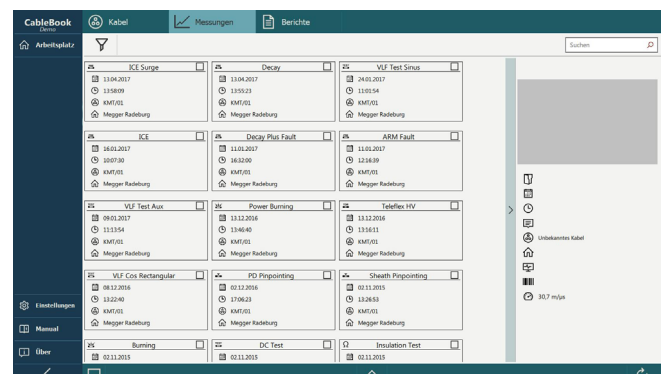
CableBook
Demo

Kabel
Messungen
Berichte

Arbeitsplatz

Suchen

ICE Surge
13.04.2017
13:58:09
KMT/01
Megger Radeburg

Decay
13.04.2017
13:55:23
KMT/01
Megger Radeburg

VLF Test Sinus
24.01.2017
11:01:54
KMT/01
Megger Radeburg

ICE
16.01.2017
10:07:30
KMT/01
Megger Radeburg

Decay Plus Fault
11.01.2017
16:32:00
KMT/01
Megger Radeburg

ARM Fault
11.01.2017
12:16:39
KMT/01
Megger Radeburg

VLF Test Aux
09.01.2017
11:13:54
KMT/01
Megger Radeburg

Power Burning
13.12.2016
13:46:40
KMT/01
Megger Radeburg

Teleflex HV
13.12.2016
13:16:11
KMT/01
Megger Radeburg

VLF Cos Rectangular
08.12.2016
13:22:40
KMT/01
Megger Radeburg

PD Pinpointing
02.12.2016
17:06:23
KMT/01
Megger Radeburg

Sheath Pinpointing
02.11.2015
13:26:53
KMT/01
Megger Radeburg

Burning
02.11.2015

DC Test
02.11.2015

Insulation Test
02.11.2015

Unbekanntes Kabel

30,7 m/μs

Einstellungen
Manual
Über